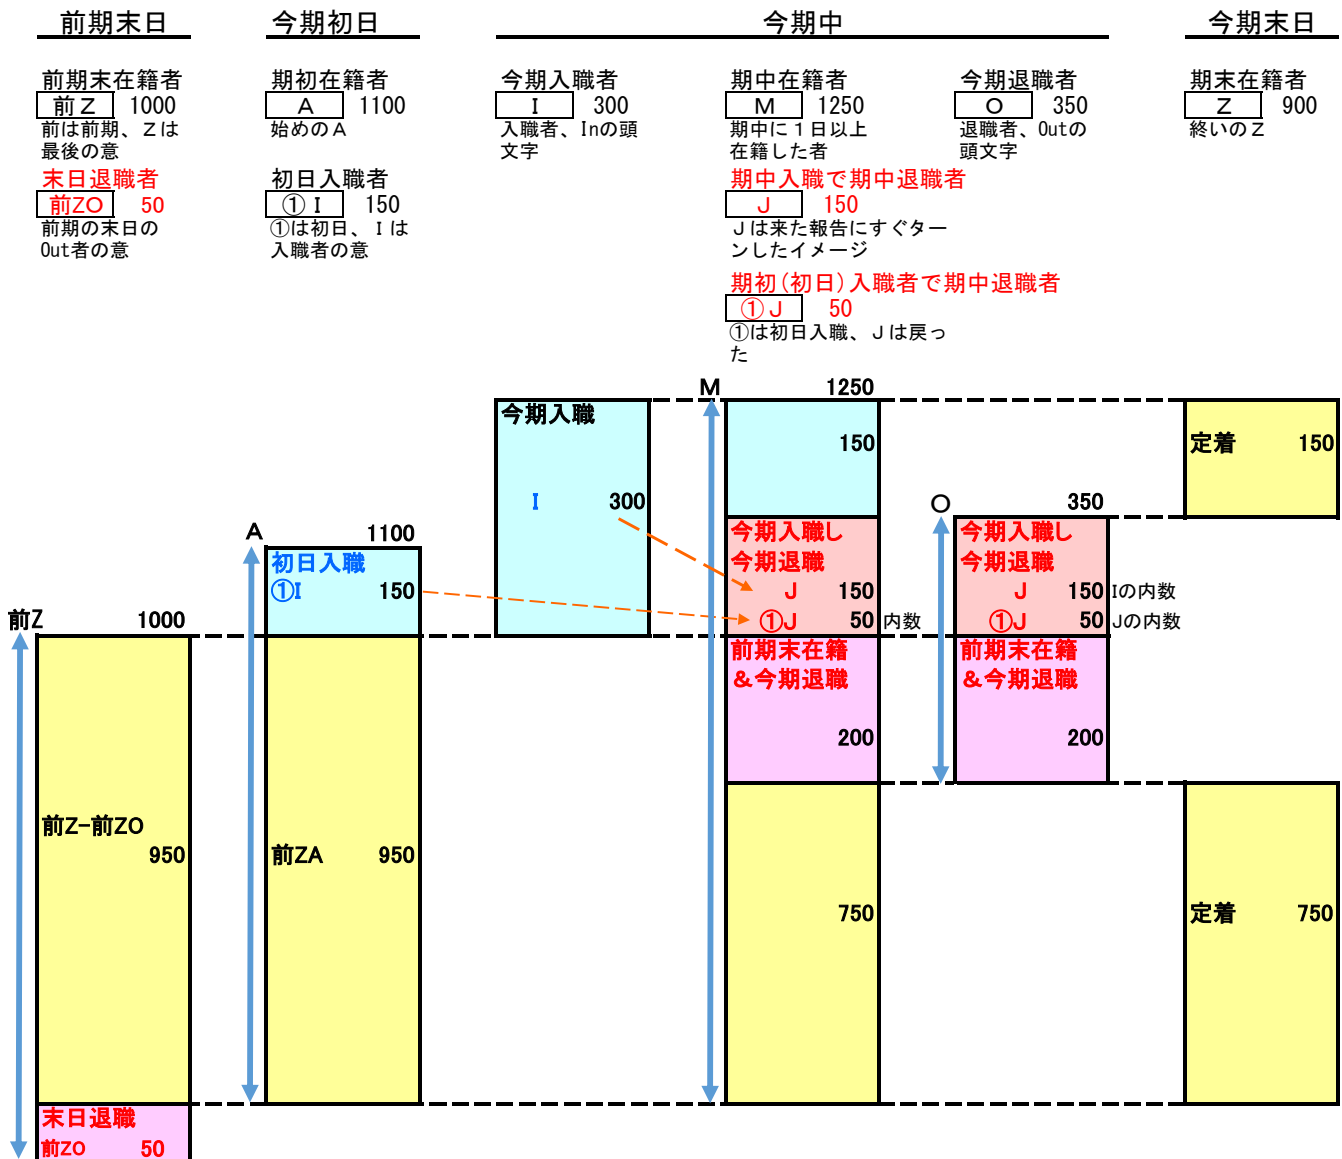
前期末日

前期末在籍者
前Z 1000
前は前期、Zは最後の意

末日退職者
前ZO 50
前期の末日のOut者の意

今期初日

期初在籍者
A 1100
始めのA

初日入職者
①I 150
①は初日、Iは入職者の意

今期中

今期入職者
I 300
入職者、Inの頭文字

期中在籍者
M 1250
期中に1日以上在籍した者

期中入職で期中退職者
J 150
Jは来た報告にすぐターンしたイメージ

期初(初日)入職者で期中退職者
①J 50
①は初日入職、Jは戻った

今期退職者
O 350
退職者、Outの頭文字

今期末日

期末在籍者
Z 900
終いのZ

前Z 1000

前Z-前ZO 950

末日退職
前ZO 50

A 1100

初日入職
①I 150

前ZA 950

今期入職

I 300

M 1250

150

今期入職し
今期退職
J 150
①J 50 内数

前期末在籍
&今期退職
200

750

O 350

今期入職し
今期退職
J 150 Iの内数
①J 50 Jの内数

前期末在籍
&今期退職
200

定着 150

定着 750